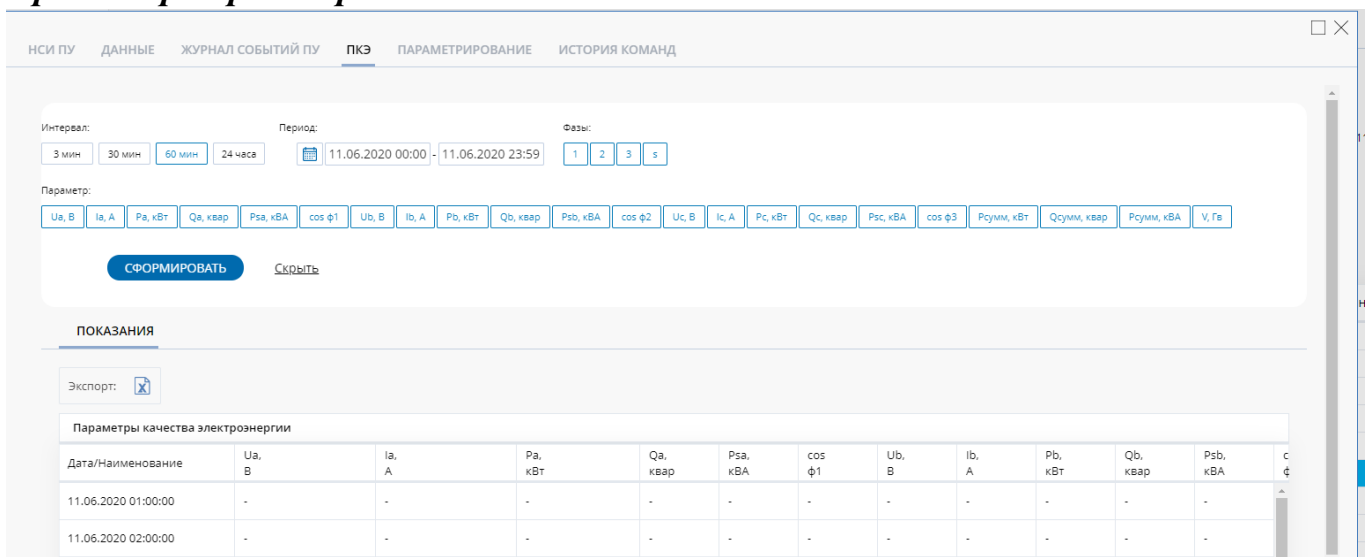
НСИ ПУ ДАННЫЕ ЖУРНАЛ СОБЫТИЙ ПУ ПКЭ ПАРАМЕТРИРОВАНИЕ ИСТОРИЯ КОМАНД

Интервал:
3 мин 30 мин 60 мин 24 часа

Период:
11.06.2020 00:00 - 11.06.2020 23:59

Фазы:
1 2 3 s

Параметр:
Ua, В Ia, А Pa, кВт Qa, квар Psa, кВА cos ф1 Ub, В Ib, А Pb, кВт Qb, квар Psb, кВА cos ф2 Uc, В Ic, А Pc, кВт Qc, квар Psc, кВА cos ф3 Рсумм, кВт Qсумм, квар Pсумм, кВА V, Гв

СФОРМИРОВАТЬ Скрыть

ПОКАЗАНИЯ

Экспорт:

Параметры качества электроэнергии

| Дата/Наименование | Ua, В | Ia, А | Pa, кВт | Qa, квар | Psa, кВА | cos ф1 | Ub, В | Ib, А | Pb, кВт | Qb, квар | Psb, кВА | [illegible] |
|---|---|---|---|---|---|---|---|---|---|---|---|---|
| 11.06.2020 01:00:00 | - | - | - | - | - | - | - | - | - | - | - | |
| 11.06.2020 02:00:00 | - | - | - | - | - | - | - | - | - | - | - | |